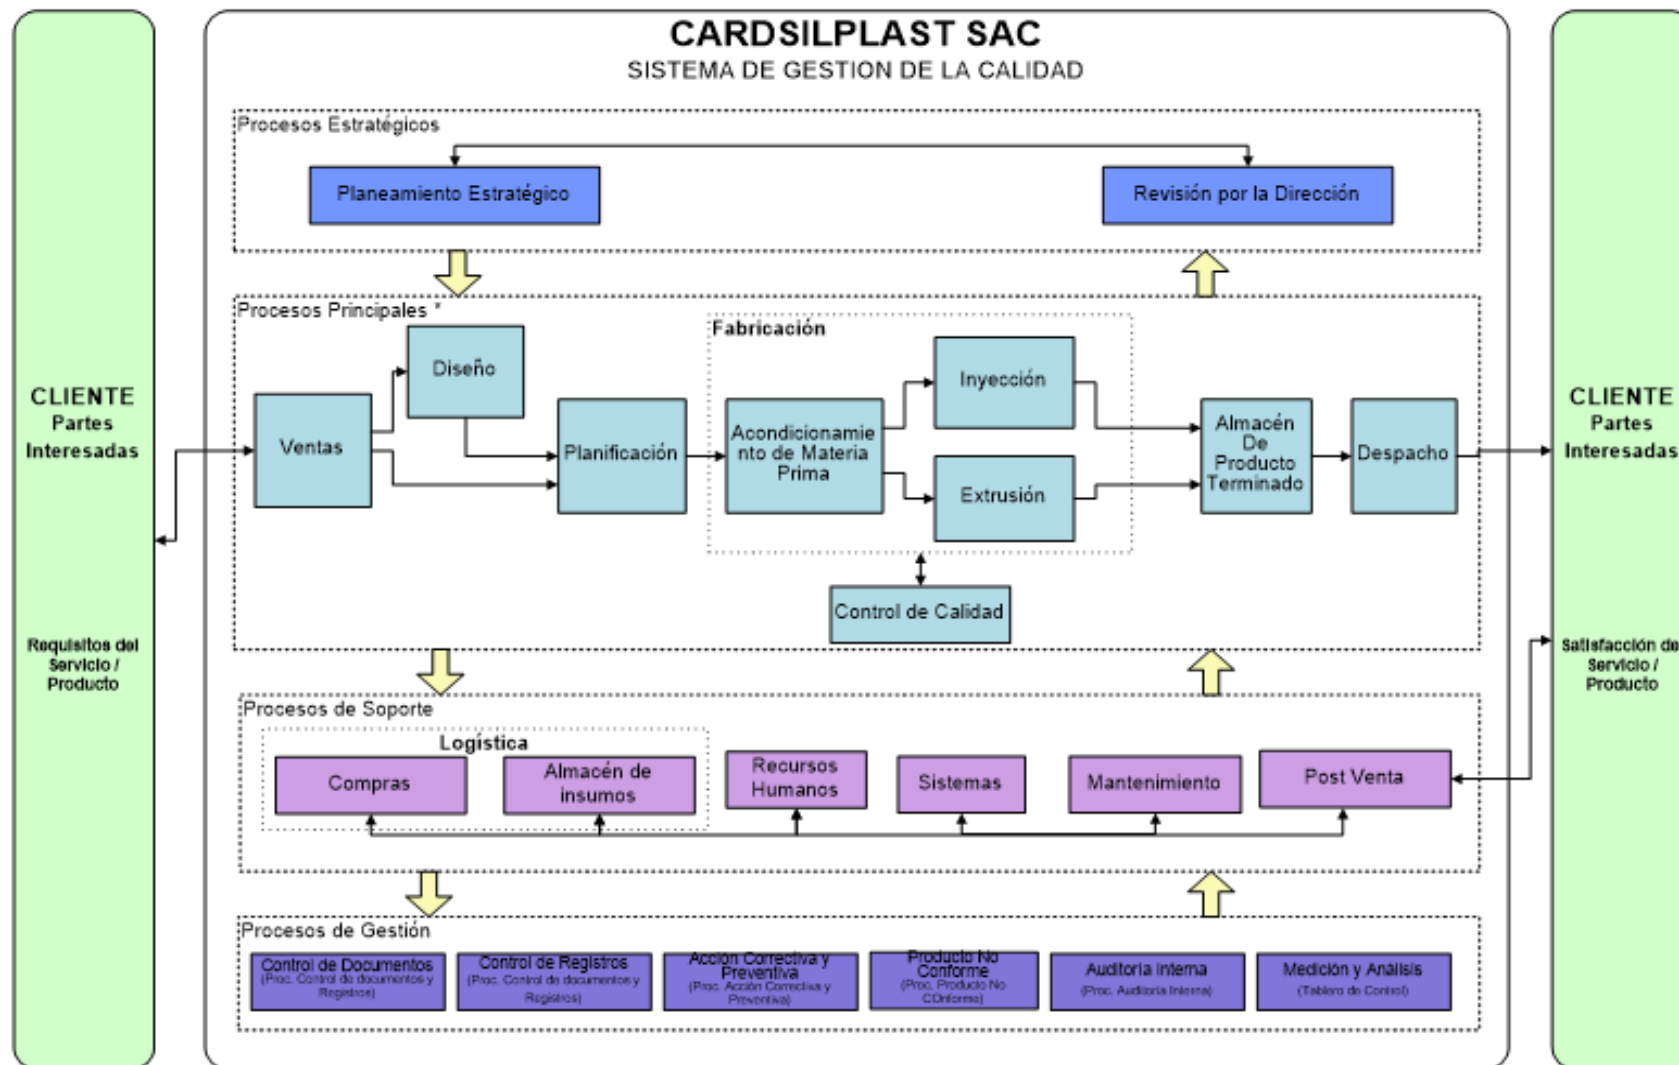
CLIENTE
Partes
Interesadas

Requisitos del Servicio / Producto

CARDSILPLAST SAC
SISTEMA DE GESTION DE LA CALIDAD

Procesos Estratégicos

Planeamiento Estratégico

Revisión por la Dirección

Procesos Principales *

Ventas

Diseño

Planificación

Fabricación

Acondicionamiento de Materia Prima

Inyección

Extrusión

Almacén De Producto Terminado

Despacho

Control de Calidad

Procesos de Soporte

Logística

Compras

Almacén de insumos

Recursos Humanos

Sistemas

Mantenimiento

Post Venta

Procesos de Gestión

Control de Documentos (Proc. Control de documentos y Registros)

Control de Registros (Proc. Control de documentos y Registros)

Acción Correctiva y Preventiva (Proc. Acción Correctiva y Preventiva)

Producto No Conforme (Proc. Producto No COnforme)

Auditoria Interna (Proc. Auditoria Interna)

Medición y Análisis (Tablero de Control)

CLIENTE
Partes
Interesadas

Satisfacción de Servicio / Producto